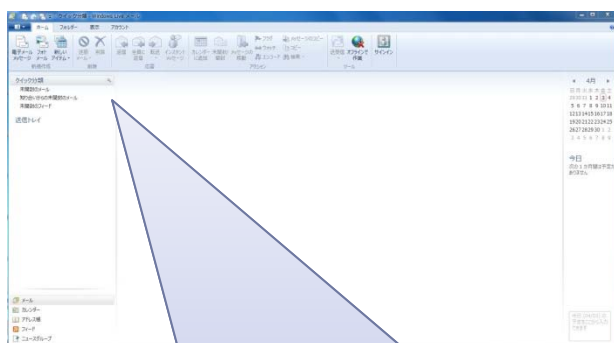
ホーム フォルダー 表示 アカウント

電子メール メッセージ フィード アイテム 新しい 削除

クイック分類
未開封のメール
知り合いからの未開封のメール
未開封のフィード

送信トレイ

4月
日 月 火 水 木 金 土

今日

メール
カレンダー
アドレス帳
フィード
ニュースグループ